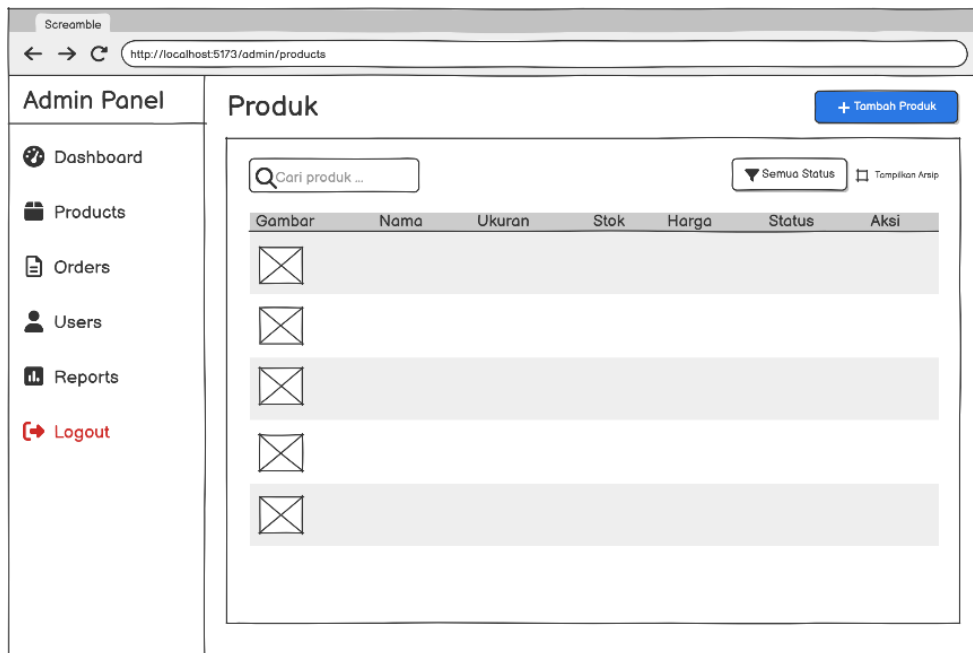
Screamble

http://localhost:5173/admin/products

Admin Panel

Dashboard

Products

Orders

Users

Reports

Logout

Produk

+ Tambah Produk

Cari produk ...

Semua Status

Tampilkan Arsip

| Gambar | Nama | Ukuran | Stok | Harga | Status | Aksi |
|---|---|---|---|---|---|---|
| | | | | | | |
| | | | | | | |
| | | | | | | |
| | | | | | | |
| | | | | | | |